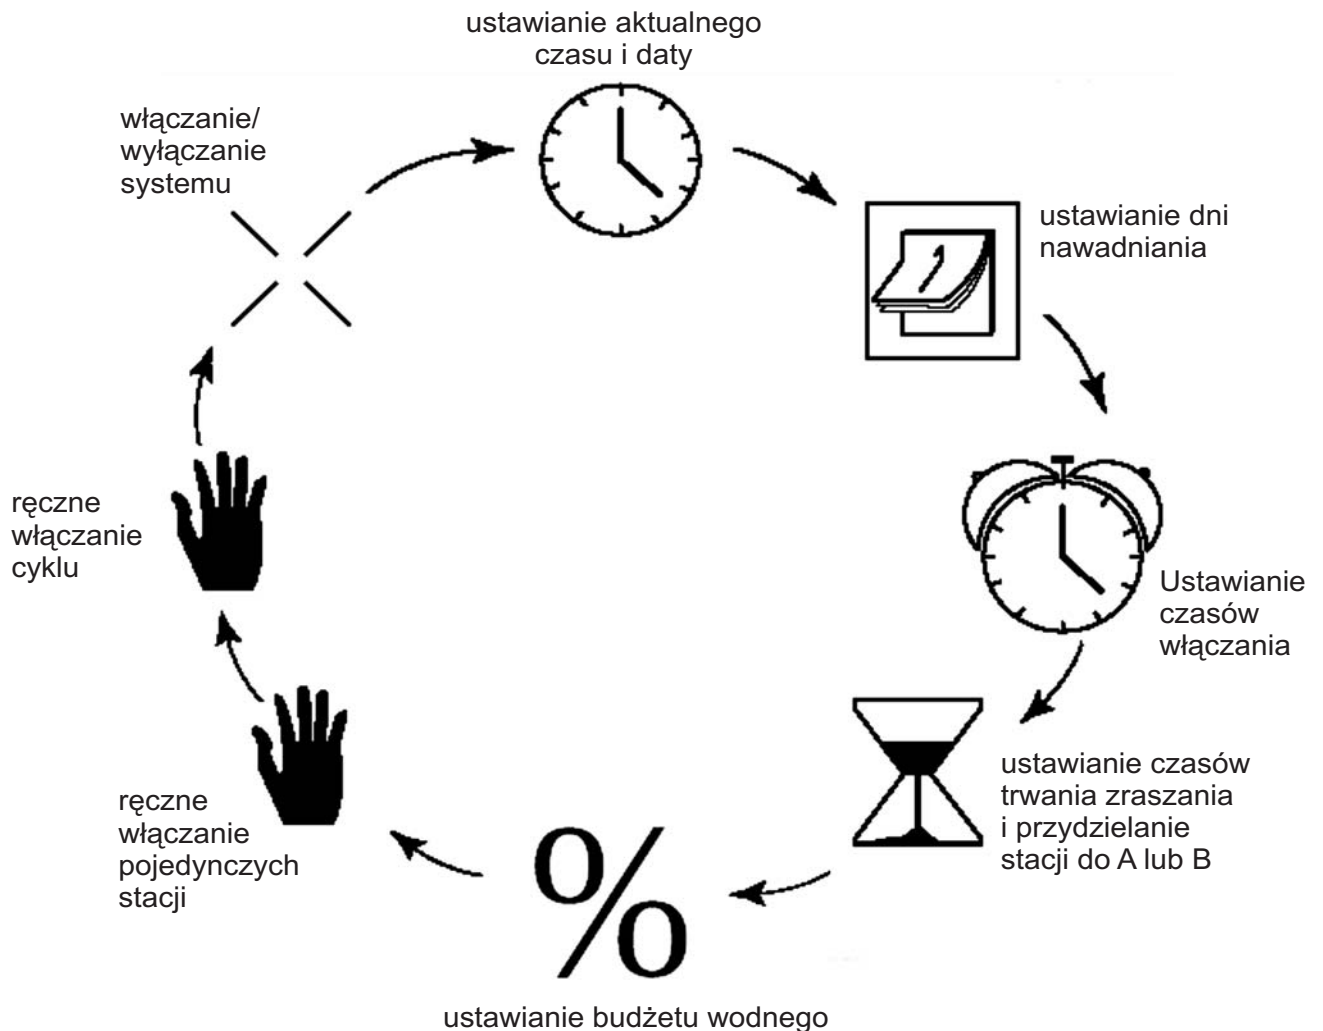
ustawianie aktualnego czasu i daty

ustawianie dni nawadniania

Ustawianie czasów włączania

ustawianie czasów trwania zraszania i przydzielanie stacji do A lub B

%

ustawianie budżetu wodnego

ręczne włączanie pojedynczych stacji

ręczne włączanie cyklu

włączanie/ wyłączanie systemu